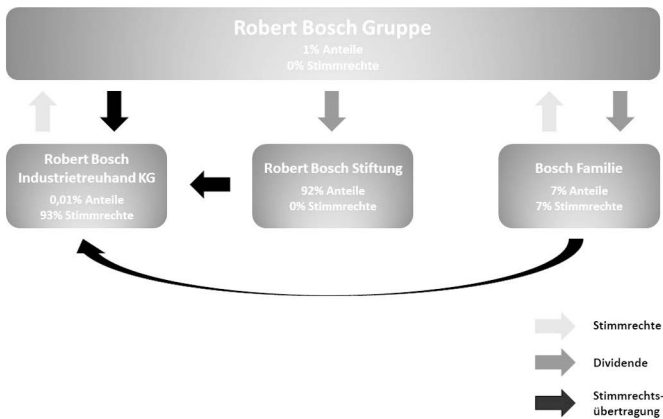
Robert Bosch Gruppe
1% Anteile
0% Stimmrechte

Robert Bosch Industrietreuhand KG
0,01% Anteile
93% Stimmrechte

Robert Bosch Stiftung
92% Anteile
0% Stimmrechte

Bosch Familie
7% Anteile
7% Stimmrechte

Stimmrechte

Dividende

Stimmrechtsübertragung